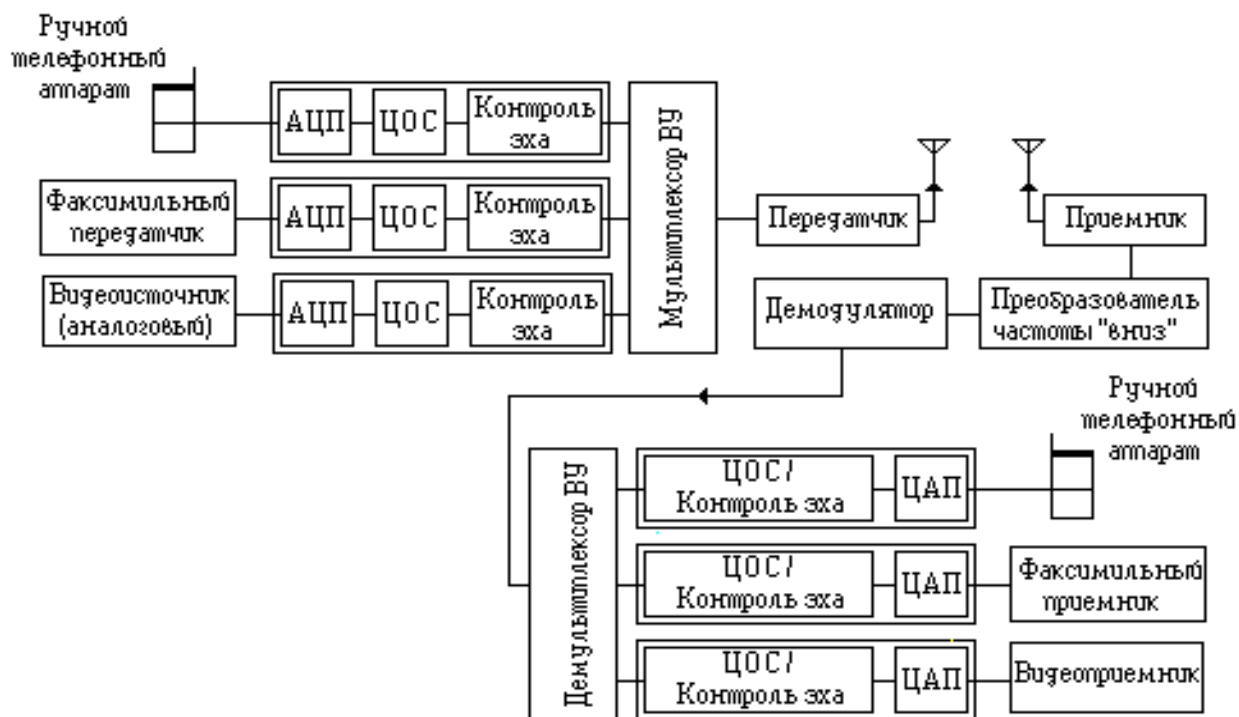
Ручной телефонный аппарат

АЦП

ЦОС

Контроль эха

Факсимильный передатчик

АЦП

ЦОС

Контроль эха

Видеоисточник (аналоговый)

АЦП

ЦОС

Контроль эха

Мультиплексор ВУ

Передатчик

Приемник

Демодулятор

Преобразователь частоты "вниз"

Ручной телефонный аппарат

Демультиплексор ВУ

ЦОС/ Контроль эха

ЦАП

ЦОС/ Контроль эха

ЦАП

Факсимильный приемник

ЦОС/ Контроль эха

ЦАП

Видеоприемник